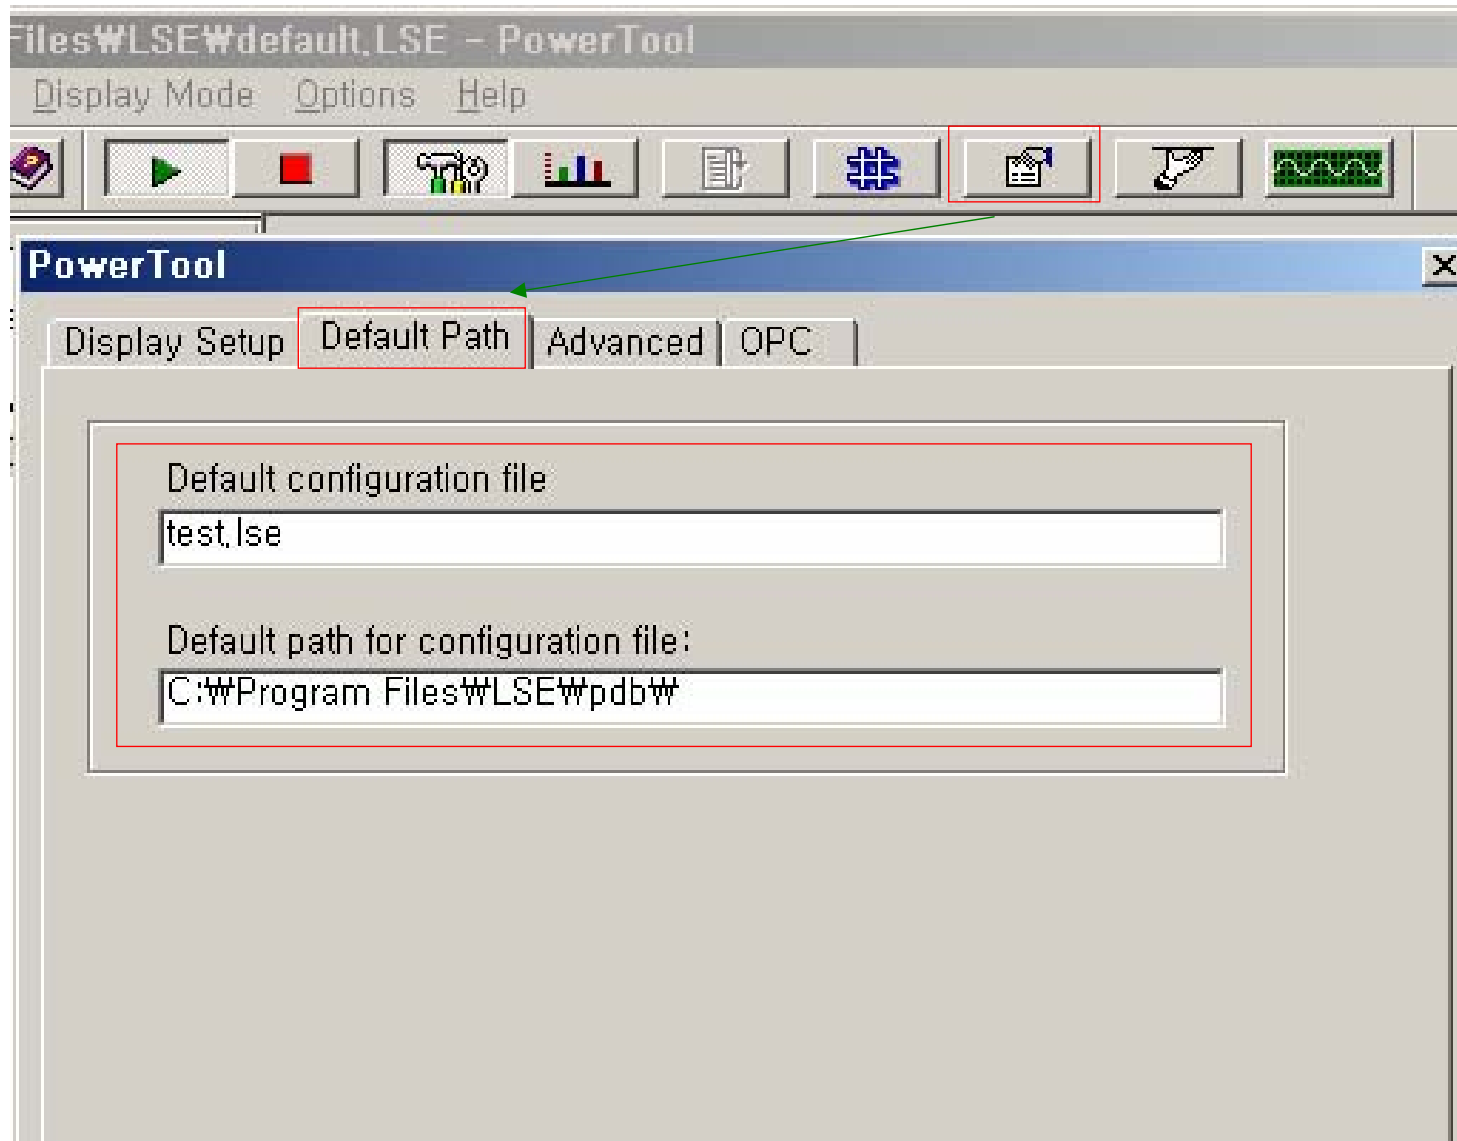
Files₩LSE₩default.LSE - PowerTool

Display Mode Options Help

PowerTool

Display Setup
Default Path
Advanced
OPC

Default configuration file

test.lse

Default path for configuration file:

C:₩Program Files₩LSE₩pdb₩